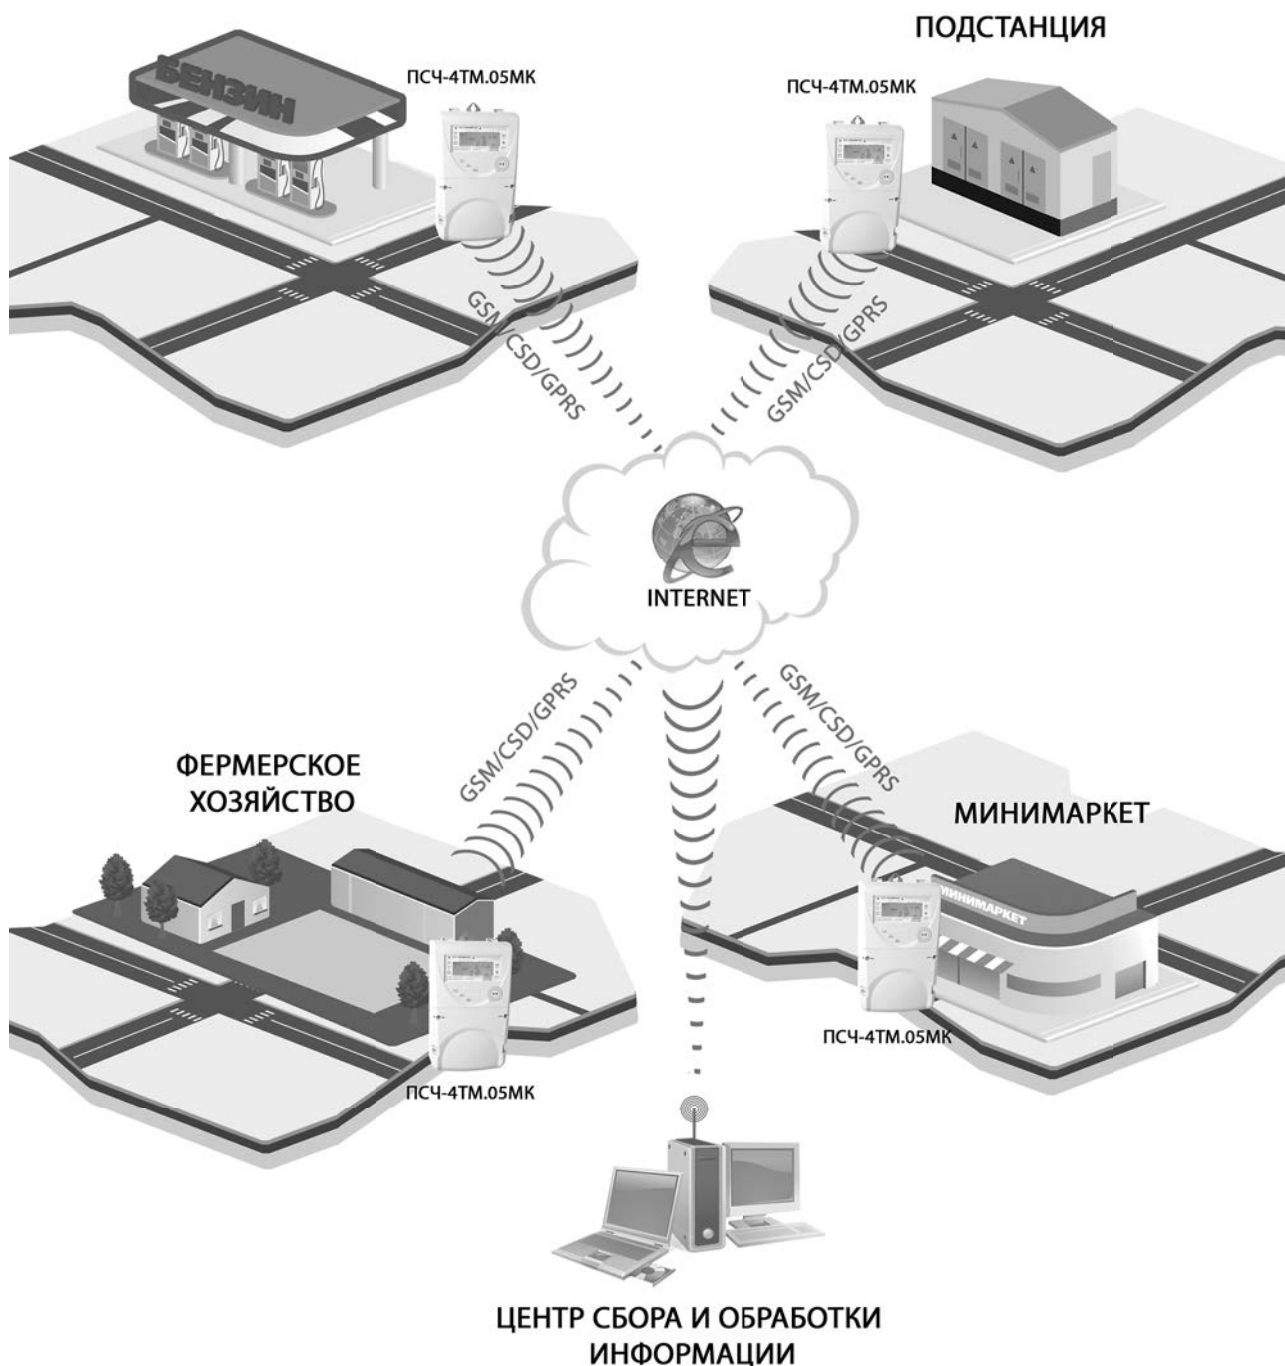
БЕНЗИН

ПСЧ-4ТМ.05МК

ПОДСТАНЦИЯ

ПСЧ-4ТМ.05МК

GSM/CSD/GPRS

GSM/CSD/GPRS

INTERNET

GSM/CSD/GPRS

GSM/CSD/GPRS

ФЕРМЕРСКОЕ ХОЗЯЙСТВО

МИНИМАРКЕТ

МИНИМАРКЕТ

ПСЧ-4ТМ.05МК

ПСЧ-4ТМ.05МК

ЦЕНТР СБОРА И ОБРАБОТКИ ИНФОРМАЦИИ